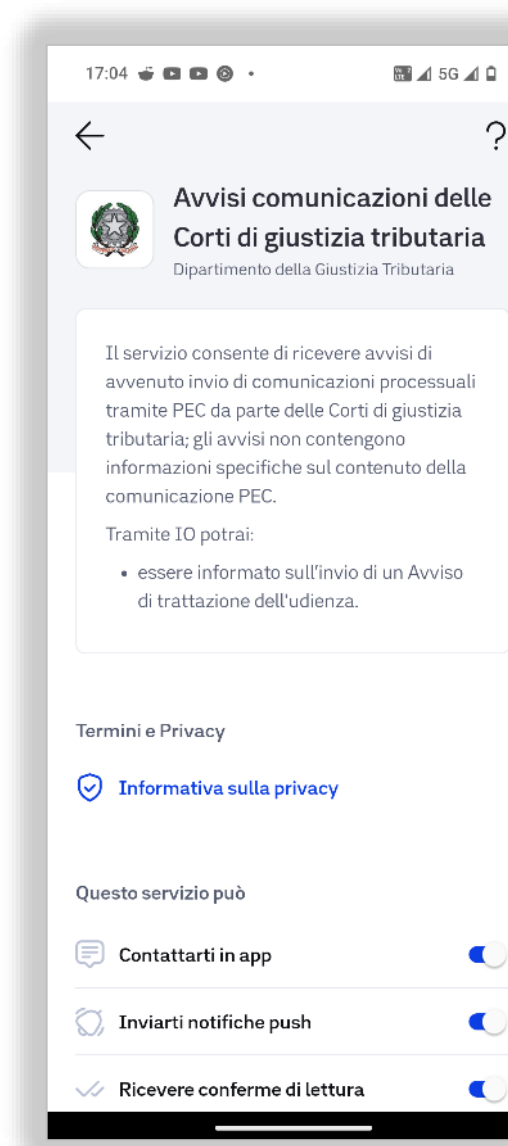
17:04

5G

Avvisi comunicazioni delle Corti di giustizia tributaria
Dipartimento della Giustizia Tributaria

Il servizio consente di ricevere avvisi di avvenuto invio di comunicazioni processuali tramite PEC da parte delle Corti di giustizia tributaria; gli avvisi non contengono informazioni specifiche sul contenuto della comunicazione PEC.

Tramite IO potrai:

• essere informato sull'invio di un Avviso di trattazione dell'udienza.

Termini e Privacy

Informativa sulla privacy

Questo servizio può

Contattarti in app

Inviarti notifiche push

Ricevere conferme di lettura